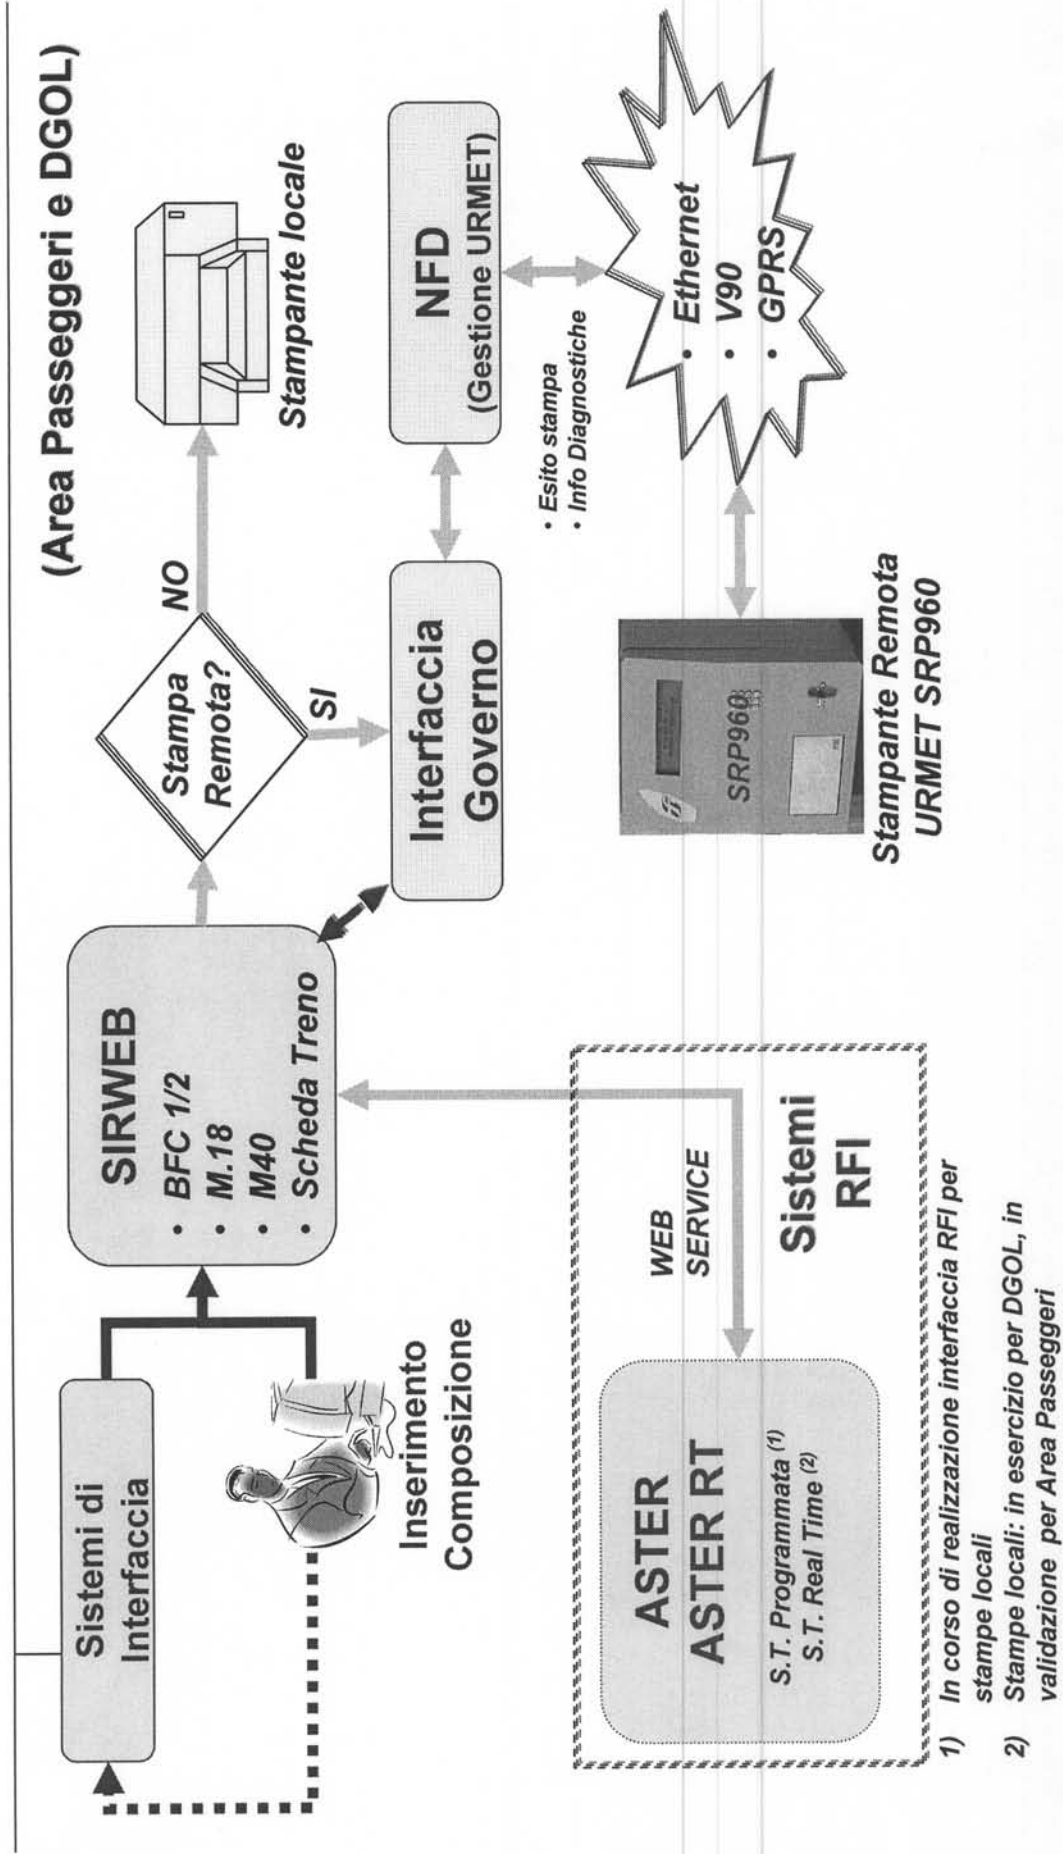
(Area Passeggeri e DGOL)

Sistemi di Interfaccia

Inserimento Composizione

SIRWEB
• BFC 1/2
• M.18
• M40
• Scheda Treno

Stampa Remota?

NO

SI

Stampante locale

Interfaccia Governo

NFD
(Gestione URMET)

· Esito stampa
· Info Diagnostiche

• Ethernet
• V90
• GPRS

SRP960

Stampante Remota URMET SRP960

WEB SERVICE

ASTER
ASTER RT
S.T. Programmata $^{(1)}$
S.T. Real Time $^{(2)}$

Sistemi RFI

1) In corso di realizzazione interfaccia RFI per stampe locali
2) Stampe locali: in esercizio per DGOL, in validazione per Area Passeggeri